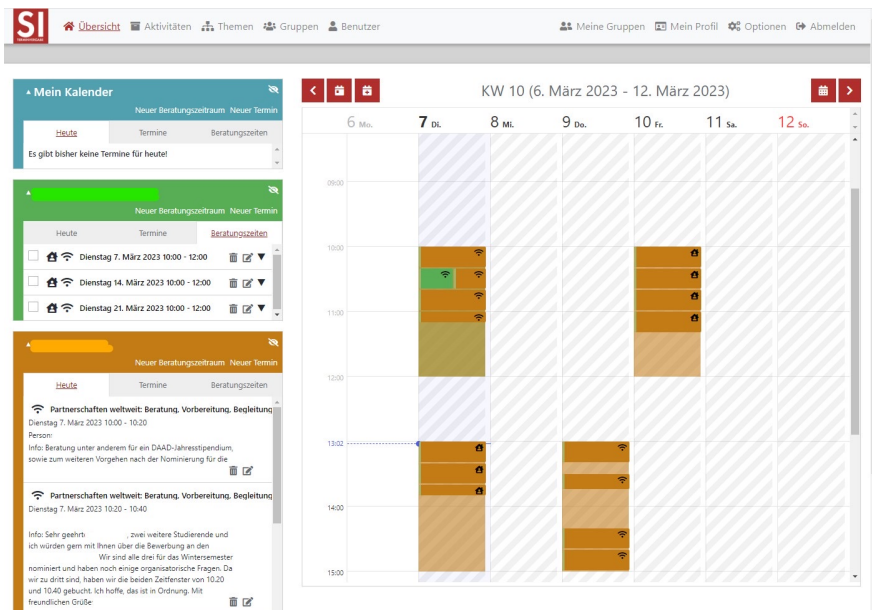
SI

Übersicht Aktivitäten Themen Gruppen Benutzer

Meine Gruppen Mein Profil Optionen Abmelden

Mein Kalender
Neuer Beratungszeitraum Neuer Termin

| Heute | Termine | Beratungszeiten |
|---|---|---|

Es gibt bisher keine Termine für heute!

Neuer Beratungszeitraum Neuer Termin

| Heute | Termine | Beratungszeiten |
|---|---|---|

Dienstag 7. März 2023 10:00 - 12:00
Dienstag 14. März 2023 10:00 - 12:00
Dienstag 21. März 2023 10:00 - 12:00

Neuer Beratungszeitraum Neuer Termin

| Heute | Termine | Beratungszeiten |
|---|---|---|

Partnerschaften weltweit: Beratung, Vorbereitung, Begleitung
Dienstag 7. März 2023 10:00 - 10:20
Person:
Info: Beratung unter anderem für ein DAAD-Jahresstipendium, sowie zum weiteren Vorgehen nach der Nominierung für die

Partnerschaften weltweit: Beratung, Vorbereitung, Begleitung
Dienstag 7. März 2023 10:20 - 10:40

Info: Sehr geehrt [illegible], zwei weitere Studierende und ich würden gern mit Ihnen über die Bewerbung an den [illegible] Wir sind alle drei für das Wintersemester nominiert und haben noch einige organisatorische Fragen. Da wir zu dritt sind, haben wir die beiden Zeitfenster von 10.20 und 10.40 gebucht. Ich hoffe, das ist in Ordnung. Mit freundlichen Grüße

KW 10 (6. März 2023 - 12. März 2023)

6 Mo. 7 Di. 8 Mi. 9 Do. 10 Fr. 11 Sa. 12 So.

09:00
10:00
11:00
12:00
13:02
14:00
15:00